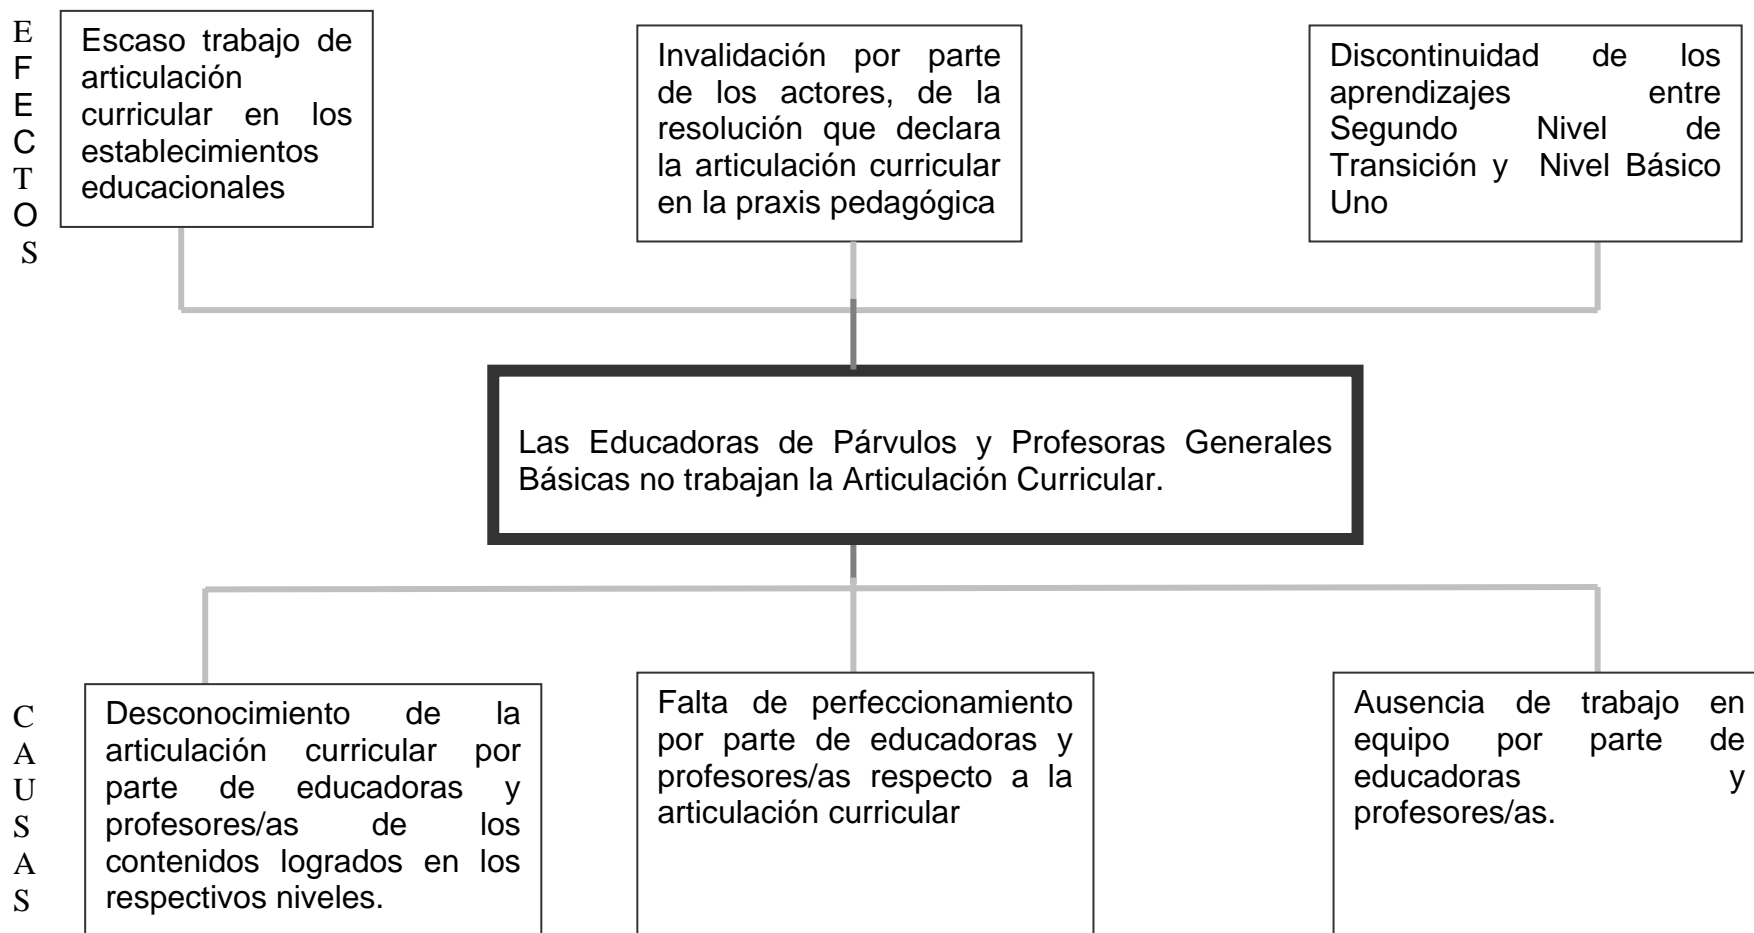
E F E C T O S

Escaso trabajo de articulación curricular en los establecimientos educacionales

Invalidación por parte de los actores, de la resolución que declara la articulación curricular en la praxis pedagógica

Discontinuidad de los aprendizajes entre Segundo Nivel de Transición y Nivel Básico Uno

Las Educadoras de Párvulos y Profesoras Generales Básicas no trabajan la Articulación Curricular.

C A U S A S

Desconocimiento de la articulación curricular por parte de educadoras y profesores/as de los contenidos logrados en los respectivos niveles.

Falta de perfeccionamiento por parte de educadoras y profesores/as respecto a la articulación curricular

Ausencia de trabajo en equipo por parte de educadoras y profesores/as.